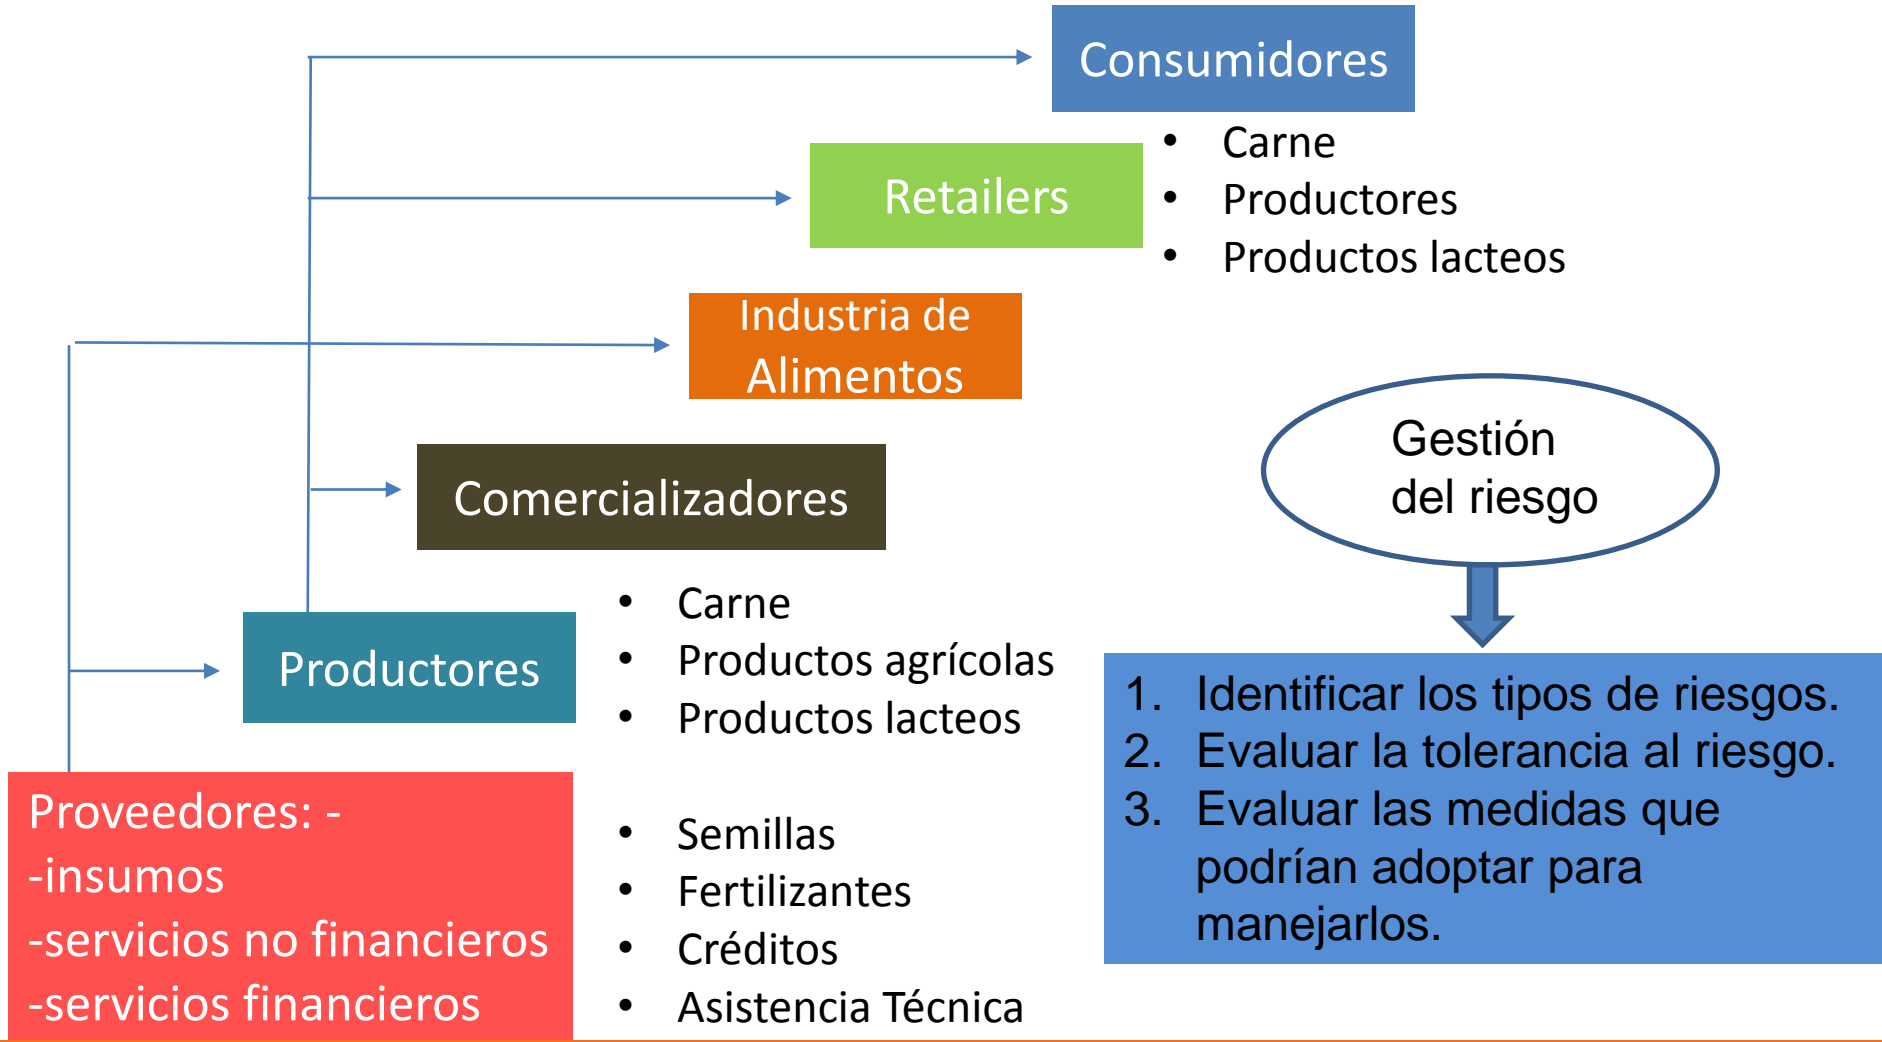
Consumidores

Retailers

- Carne
- Productores
- Productos lacteos

Industria de Alimentos

Comercializadores

Gestión del riesgo

Productores

- Carne
- Productos agrícolas
- Productos lacteos

1. Identificar los tipos de riesgos.
2. Evaluar la tolerancia al riesgo.
3. Evaluar las medidas que podrían adoptar para manejarlos.

Proveedores: -
-insumos
-servicios no financieros
-servicios financieros

- Semillas
- Fertilizantes
- Créditos
- Asistencia Técnica